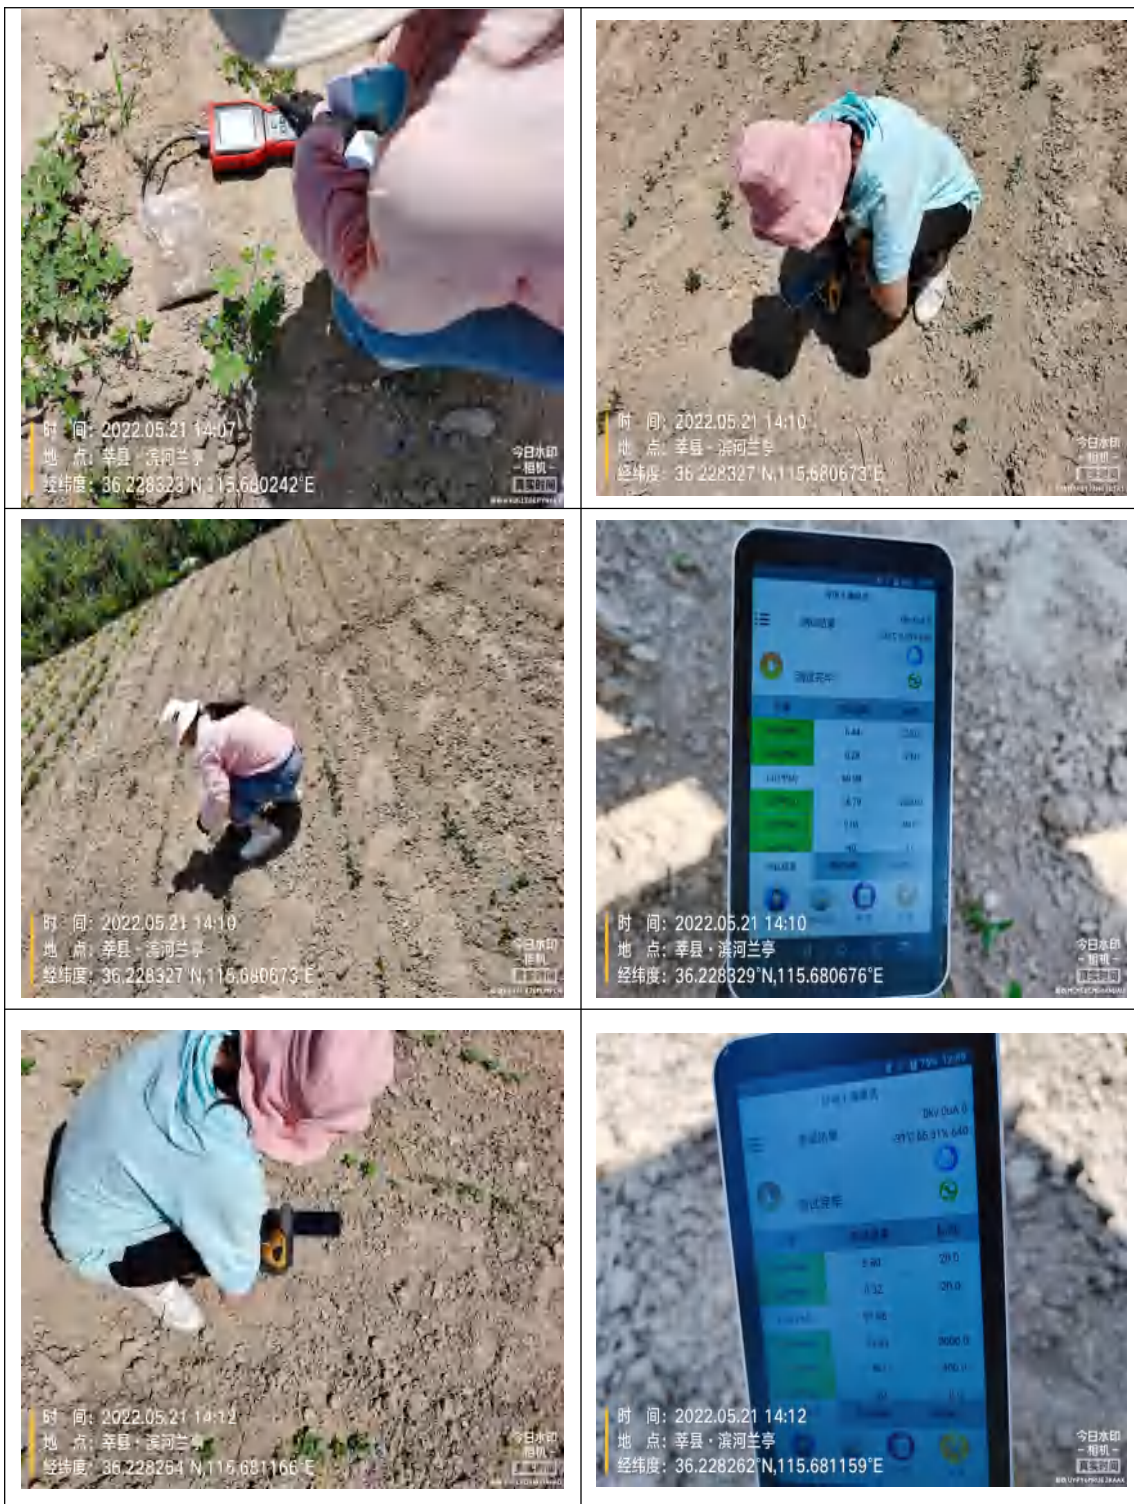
时 间: 2022.05.21 14:07
地 点: 莘县 · 滨河兰亭
经纬度: 36.228323°N,115.680242°E
今日水印
- 相机 -
真实时间

时 间: 2022.05.21 14:10
地 点: 莘县 · 滨河兰亭
经纬度: 36.228327°N,115.680673°E
今日水印
- 相机 -
真实时间

时 间: 2022.05.21 14:10
地 点: 莘县 · 滨河兰亭
经纬度: 36.228327°N,115.680673°E
今日水印
- 相机 -
真实时间

时 间: 2022.05.21 14:10
地 点: 莘县 · 滨河兰亭
经纬度: 36.228329°N,115.680676°E
今日水印
- 相机 -
真实时间

时 间: 2022.05.21 14:12
地 点: 莘县 · 滨河兰亭
经纬度: 36.228264°N,115.681166°E
今日水印
- 相机 -
真实时间

时 间: 2022.05.21 14:12
地 点: 莘县 · 滨河兰亭
经纬度: 36.228262°N,115.681159°E
今日水印
- 相机 -
真实时间